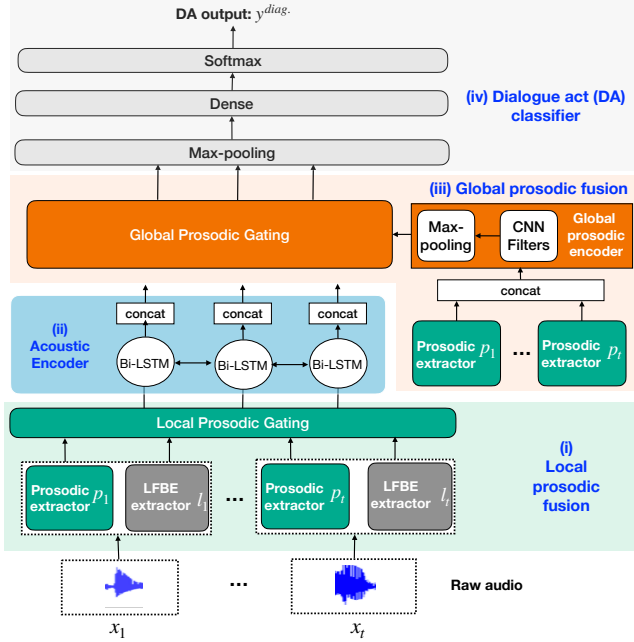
DA output: $y^{diag.}$

Softmax

Dense

Max-pooling

(iv) Dialogue act (DA) classifier

(iii) Global prosodic fusion

Global Prosodic Gating

Max-pooling

CNN Filters

Global prosodic encoder

concat

Prosodic extractor $p_1$

...

Prosodic extractor $p_t$

(ii) Acoustic Encoder

concat

concat

concat

Bi-LSTM

Bi-LSTM

Bi-LSTM

Local Prosodic Gating

Prosodic extractor $p_1$

LFBE extractor $l_1$

...

Prosodic extractor $p_t$

LFBE extractor $l_t$

(i) Local prosodic fusion

...

Raw audio

$x_1$

$x_t$